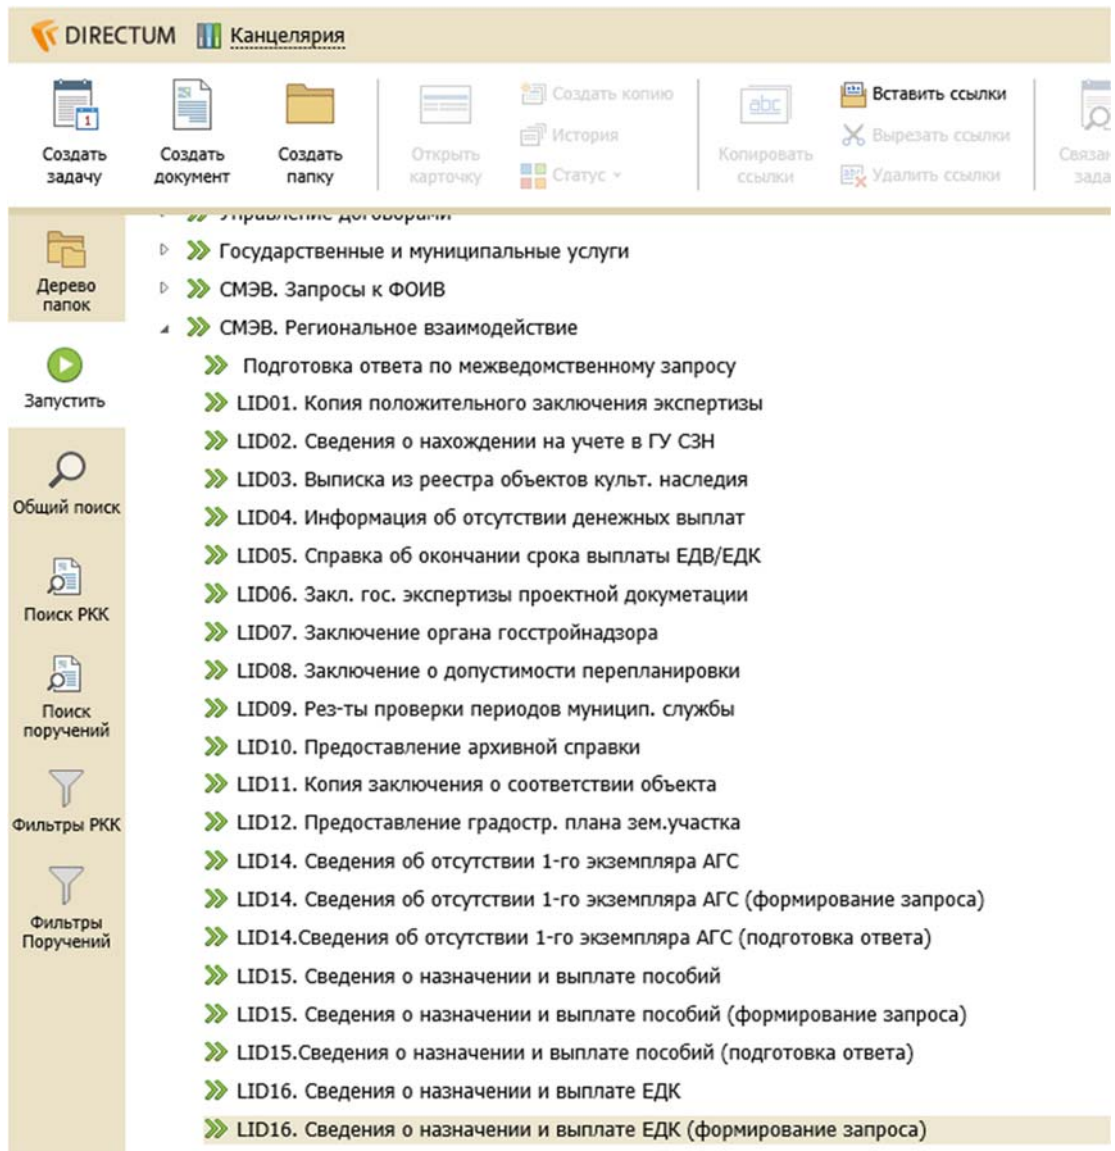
DIRECTUM Канцелярия

Создать задачу
Создать документ
Создать папку
Открыть карточку
Создать копию
История
Статус
Копировать ссылки
Вставить ссылки
Вырезать ссылки
Удалить ссылки
Связан зада

Дерево папок
Запустить
Общий поиск
Поиск РКК
Поиск поручений
Фильтры РКК
Фильтры Поручений

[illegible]
Государственные и муниципальные услуги
СМЭВ. Запросы к ФОИВ
СМЭВ. Региональное взаимодействие
Подготовка ответа по межведомственному запросу
LID01. Копия положительного заключения экспертизы
LID02. Сведения о нахождении на учете в ГУ СЗН
LID03. Выписка из реестра объектов культ. наследия
LID04. Информация об отсутствии денежных выплат
LID05. Справка об окончании срока выплаты ЕДВ/ЕДК
LID06. Закл. гос. экспертизы проектной докуметации
LID07. Заключение органа госстройнадзора
LID08. Заключение о допустимости перепланировки
LID09. Рез-ты проверки периодов муницип. службы
LID10. Предоставление архивной справки
LID11. Копия заключения о соответствии объекта
LID12. Предоставление градостр. плана зем.участка
LID14. Сведения об отсутствии 1-го экземпляра АГС
LID14. Сведения об отсутствии 1-го экземпляра АГС (формирование запроса)
LID14.Сведения об отсутствии 1-го экземпляра АГС (подготовка ответа)
LID15. Сведения о назначении и выплате пособий
LID15. Сведения о назначении и выплате пособий (формирование запроса)
LID15.Сведения о назначении и выплате пособий (подготовка ответа)
LID16. Сведения о назначении и выплате ЕДК
LID16. Сведения о назначении и выплате ЕДК (формирование запроса)